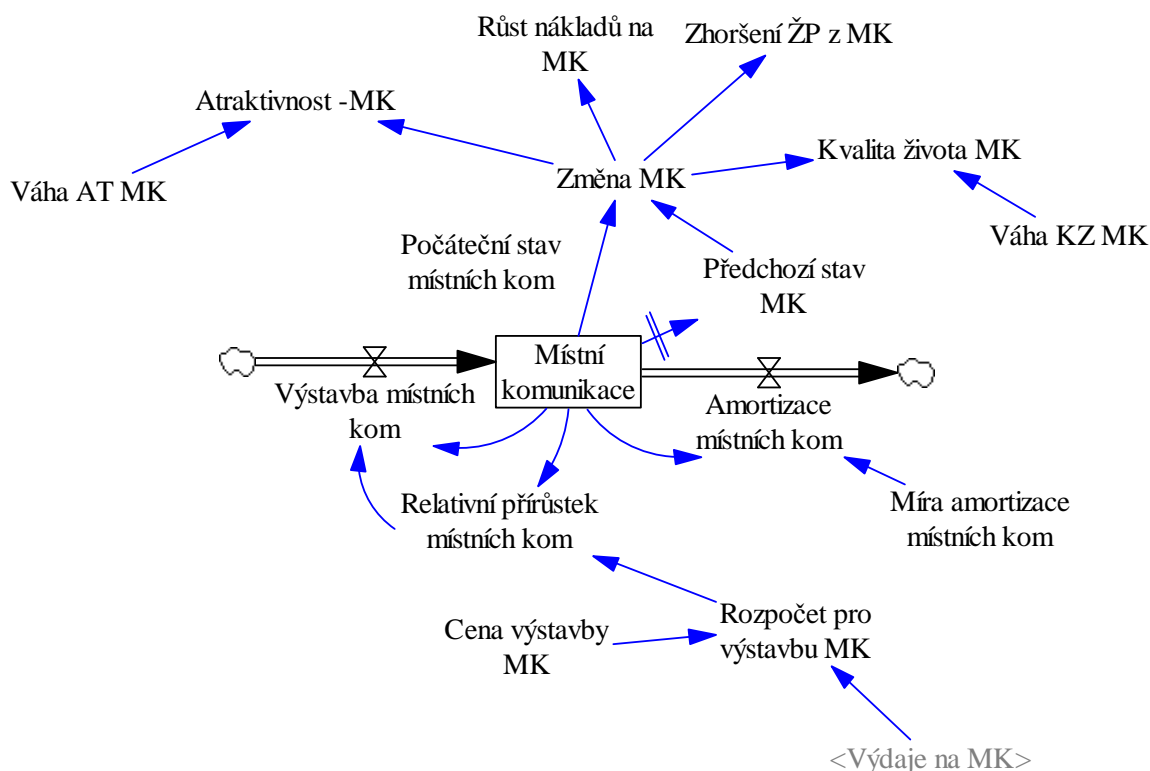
Růst nákladů na MK

Zhoršení ŽP z MK

Atraktivnost -MK

Váha AT MK

Změna MK

Kvalita života MK

Váha KZ MK

Počáteční stav místních kom

Předchozí stav MK

Místní komunikace

Výstavba místních kom

Amortizace místních kom

Relativní přírůstek místních kom

Míra amortizace místních kom

Rozpočet pro výstavbu MK

Cena výstavby MK

<Výdaje na MK>